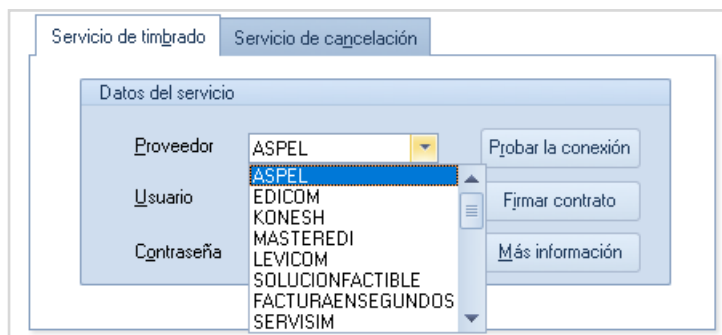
Servicio de timbrado
Servicio de cancelación

Datos del servicio

Proveedor
ASPEL
Probar la conexión

Usuario
Firmar contrato

Contraseña
Más información

ASPEL
EDICOM
KONESH
MASTEREDI
LEVICOM
SOLUCIONFACTIBLE
FACTURAENSEGUNDOS
SERVISIM